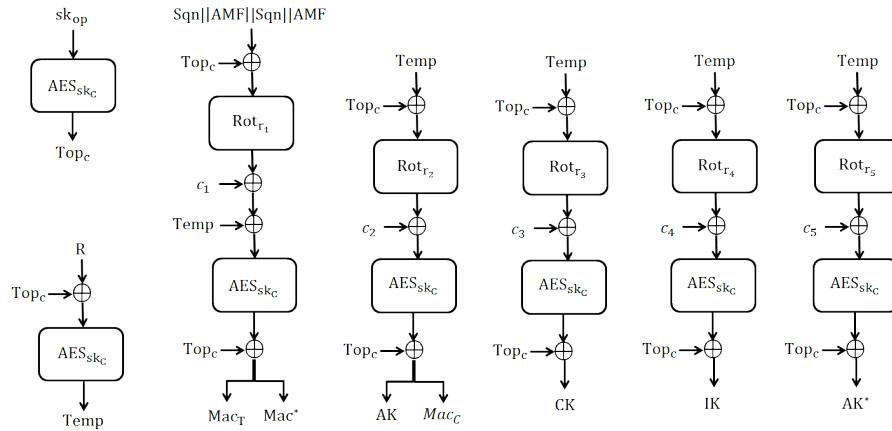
$sk_{op}$

$AES_{sk_C}$

$Top_c$

R

$Top_c$

$AES_{sk_C}$

Temp

Sqn||AMF||Sqn||AMF

$Top_c$

$Rot_{r_1}$

$c_1$

Temp

$AES_{sk_C}$

$Top_c$

$Mac_T$ $Mac^*$

Temp

$Top_c$

$Rot_{r_2}$

$c_2$

$AES_{sk_C}$

$Top_c$

AK $Mac_C$

Temp

$Top_c$

$Rot_{r_3}$

$c_3$

$AES_{sk_C}$

$Top_c$

CK

Temp

$Top_c$

$Rot_{r_4}$

$c_4$

$AES_{sk_C}$

$Top_c$

IK

Temp

$Top_c$

$Rot_{r_5}$

$c_5$

$AES_{sk_C}$

$Top_c$

$AK^*$